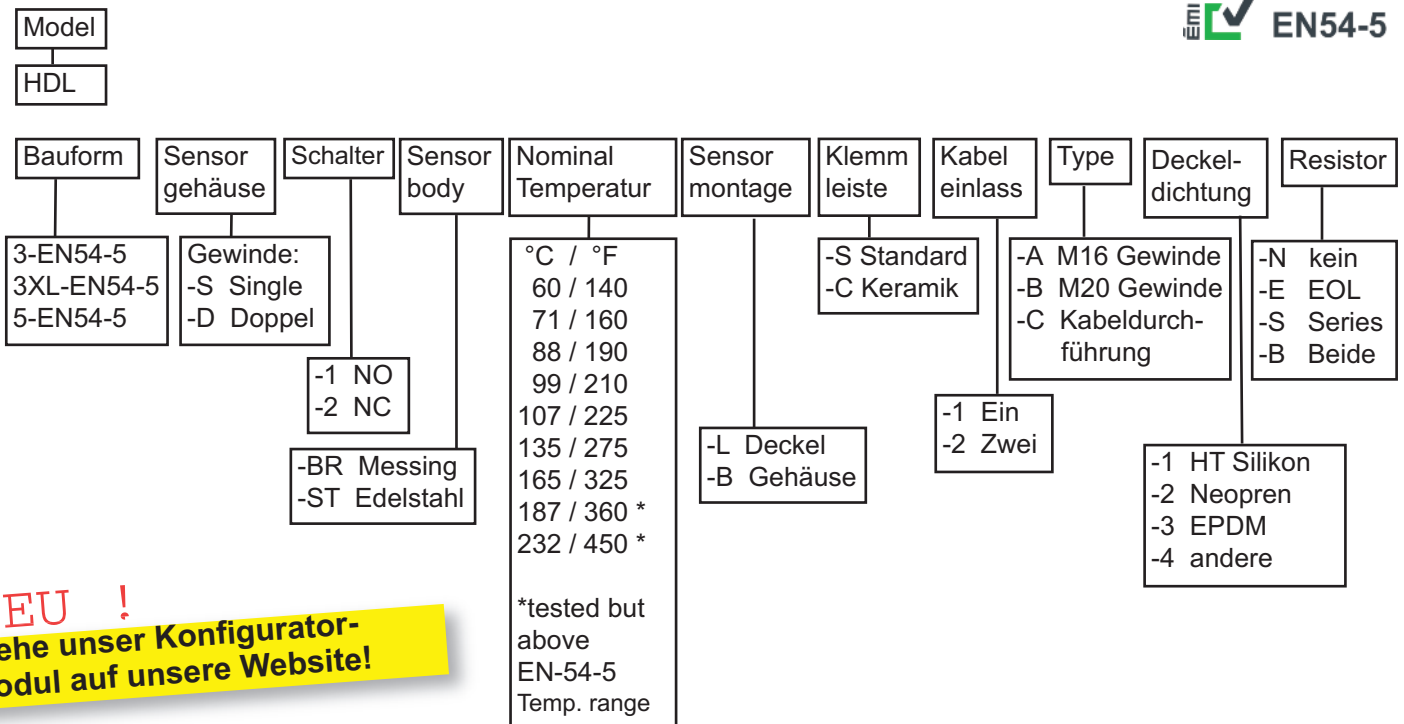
Model

HDL

EN54-5

Bauform
3-EN54-5
3XL-EN54-5
5-EN54-5

Sensor gehäuse
Gewinde:
-S Single
-D Doppel

Schalter
-1 NO
-2 NC

Sensor body
-BR Messing
-ST Edelstahl

Nominal Temperatur
°C / °F
60 / 140
71 / 160
88 / 190
99 / 210
107 / 225
135 / 275
165 / 325
187 / 360 *
232 / 450 *

*tested but above EN-54-5 Temp. range

Sensor montage
-L Deckel
-B Gehäuse

Klemm leiste
-S Standard
-C Keramik

Kabel einlass
-1 Ein
-2 Zwei

Type
-A M16 Gewinde
-B M20 Gewinde
-C Kabeldurchführung

Deckeldichtung
-1 HT Silikon
-2 Neopren
-3 EPDM
-4 andere

Resistor
-N kein
-E EOL
-S Series
-B Beide

EU !
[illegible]ehe unser Konfigurator-
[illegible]odul auf unsere Website!